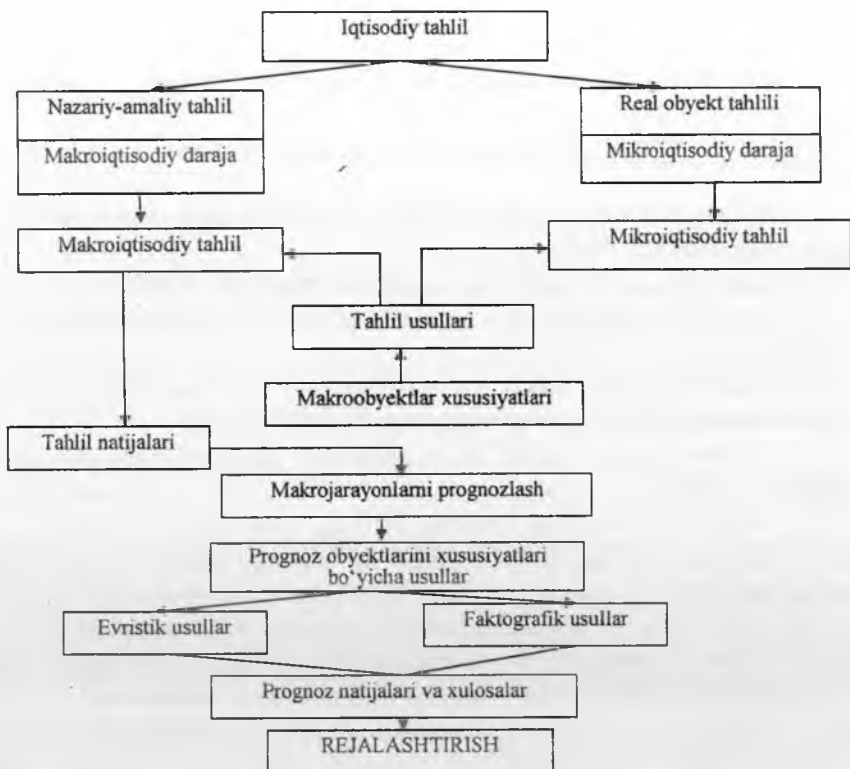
Iqtisodiy tahlil

Nazariy-amaliy tahlil

Makroiqtisodiy daraja

Real obyekt tahlili

Mikroiqtisodiy daraja

Makroiqtisodiy tahlil

Mikroiqtisodiy tahlil

Tahlil usullari

Makroobyektlar xususiyatlari

Tahlil natijalari

Makrojarayonlarni prognozlash

Prognoz obyektlarini xususiyatlari bo'yicha usullar

Evristik usullar

Faktografik usullar

Prognoz natijalari va xulosalar

REJALASHTIRISH